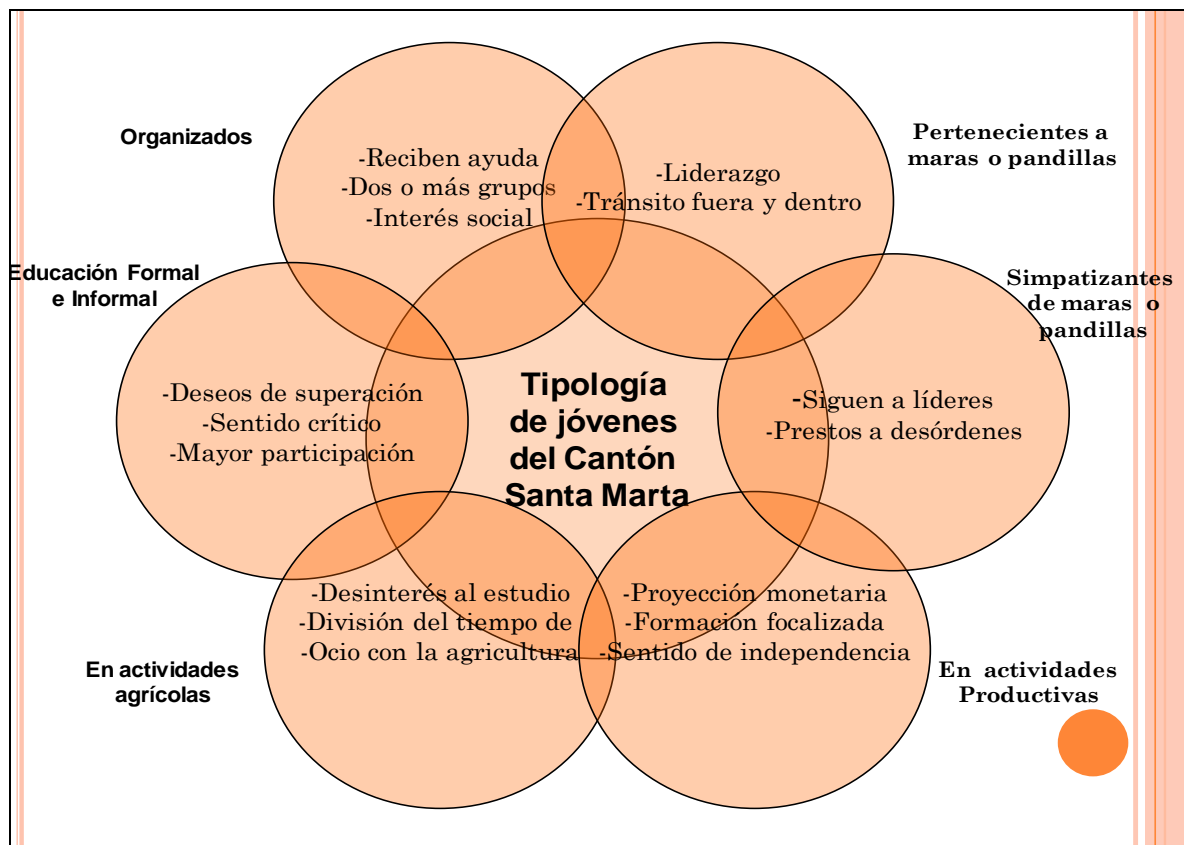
Organizados

-Reciben ayuda
-Dos o más grupos
-Interés social

-Liderazgo
-Tránsito fuera y dentro

Pertenecientes a maras o pandillas

Educación Formal e Informal

-Deseos de superación
-Sentido crítico
-Mayor participación

Tipología de jóvenes del Cantón Santa Marta

Simpatizantes de maras o pandillas

-Siguen a líderes
-Prestos a desórdenes

-Desinterés al estudio
-División del tiempo de
-Ocio con la agricultura

En actividades agrícolas

-Proyección monetaria
-Formacion focalizada
-Sentido de independencia

En actividades Productivas